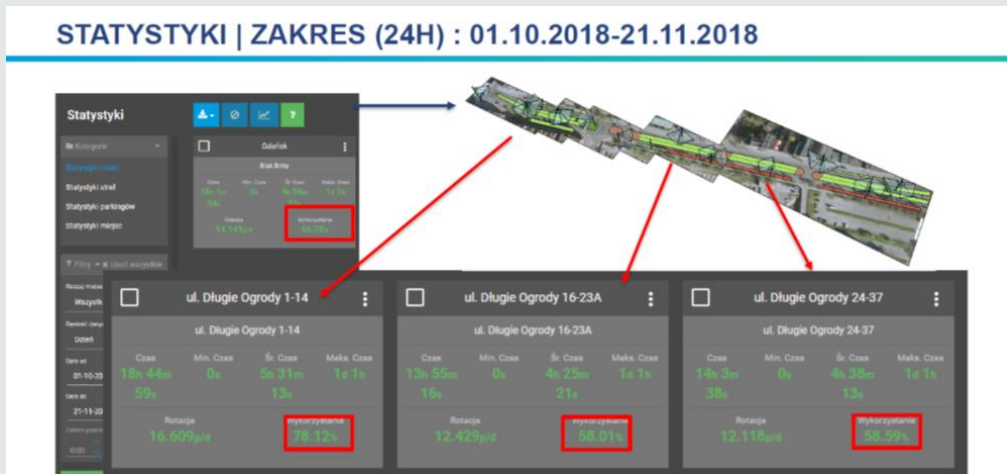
STATYSTYKI | ZAKRES (24H) : 01.10.2018-21.11.2018

Statystyki

?

Kategorie

Statystyki miast

Statystyki stref

Statystyki parkingów

Statystyki miejsc

Odcinek

Brak Strefy

Czas

Min. Czas

Śr. Czas

Maks. Czas

Rotacja

Wykorzystanie

Filtry

Wyczyść wszystkie

Wszystk

Odcinki

Data od

01-10-20

Data do

21-11-20

ul. Długie Ogrody 1-14

ul. Długie Ogrody 1-14

Czas
18h 44m
59s

Min. Czas
0s

Śr. Czas
5h 31m
13s

Maks. Czas
1d 1h

Rotacja
16.609p/d

Wykorzystanie
78.12%

ul. Długie Ogrody 16-23A

ul. Długie Ogrody 16-23A

Czas
13h 55m
16s

Min. Czas
0s

Śr. Czas
4h 25m
21s

Maks. Czas
1d 1h

Rotacja
12.429p/d

Wykorzystanie
58.01%

ul. Długie Ogrody 24-37

ul. Długie Ogrody 24-37

Czas
14h 3m
38s

Min. Czas
0s

Śr. Czas
4h 38m
13s

Maks. Czas
1d 1h

Rotacja
12.118p/d

Wykorzystanie
58.59%